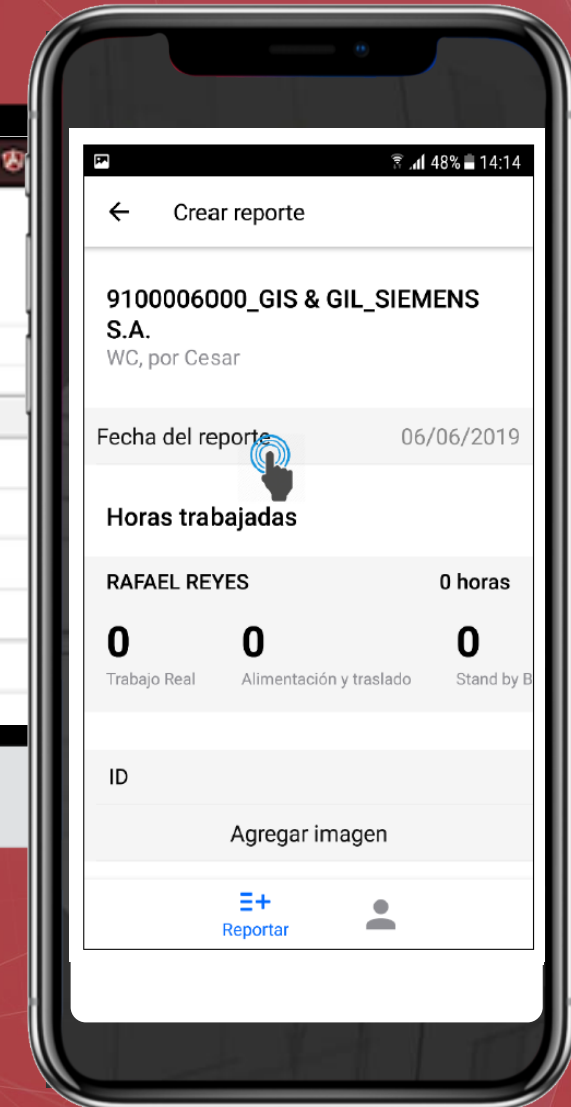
48% 14:14

Crear reporte

9100006000_GIS & GIL_SIEMENS S.A.
WC, por Cesar

Fecha del reporte 06/06/2019

Horas trabajadas

RAFAEL REYES 0 horas

0
Trabajo Real

0
Alimentación y traslado

0
Stand by B

ID

Agregar imagen

Reportar